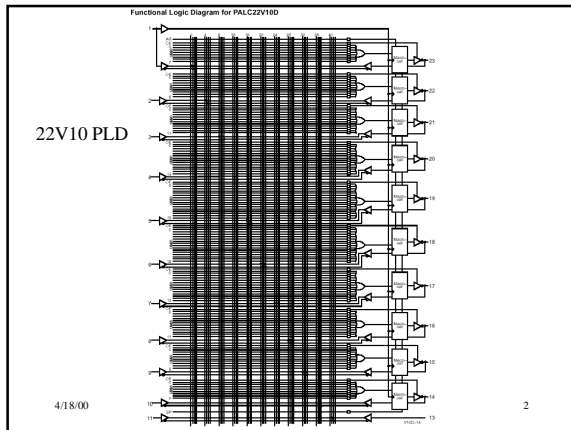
Functional Logic Diagram for PALC22V10D

22V10 PLD

1
2
3
4
5
6
7
8
9
10
11

23
22
21
20
19
18
17
16
15
14
13

Macrocell
Macrocell
Macrocell
Macrocell
Macrocell
Macrocell
Macrocell
Macrocell
Macrocell
Macrocell

V10D–14

4/18/00

2